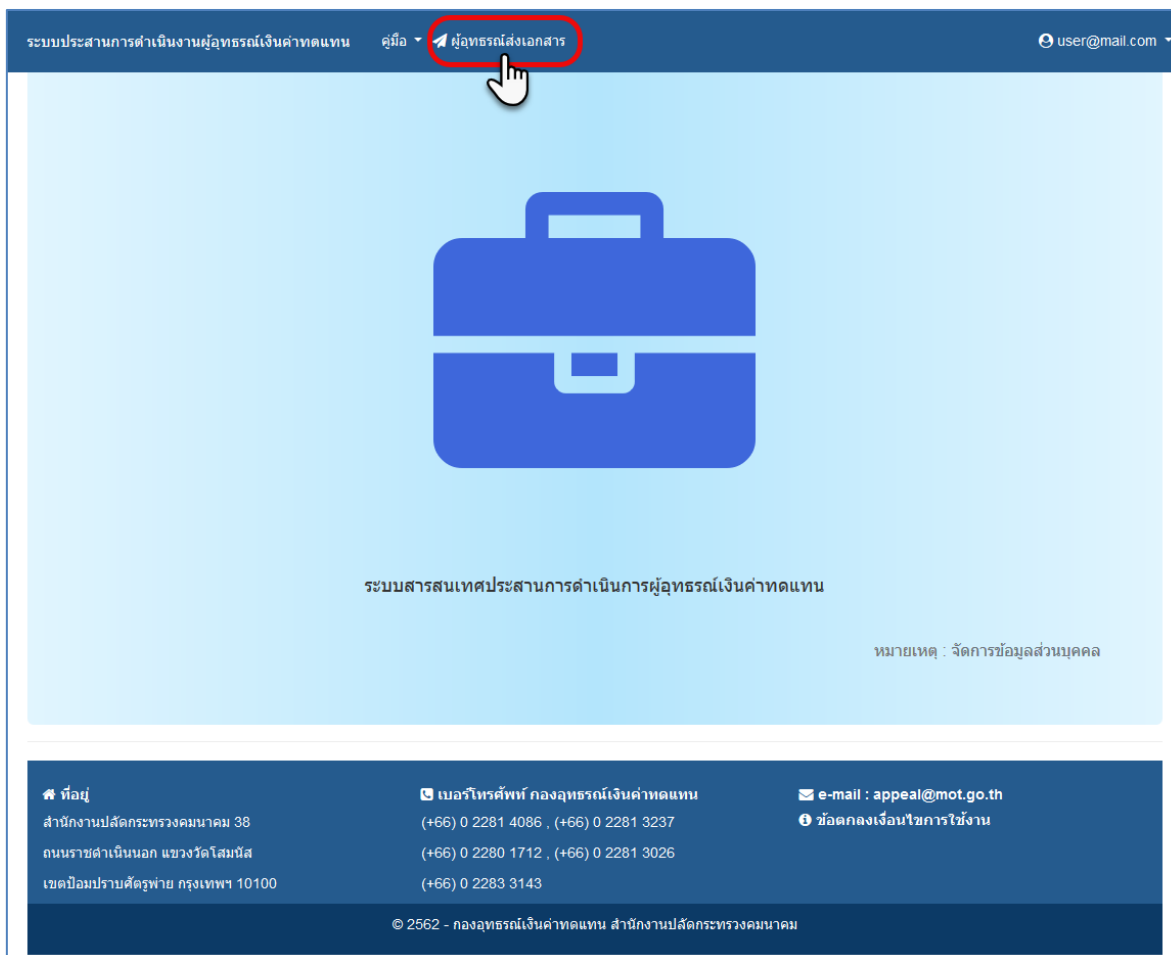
ระบบประสานการดำเนินงานผู้อุทธรณ์เงินค่าทดแทน คู่มือ ผู้อุทธรณ์ส่งเอกสาร user@mail.com

ระบบสารสนเทศประสานการดำเนินการผู้อุทธรณ์เงินค่าทดแทน

หมายเหตุ : จัดการข้อมูลส่วนบุคคล

ที่อยู่
สำนักงานปลัดกระทรวงคมนาคม 38
ถนนราชดำเนินนอก แขวงวัดโสมนัส
เขตป้อมปราบศัตรูพ่าย กรุงเทพฯ 10100

เบอร์โทรศัพท์ กองอุทธรณ์เงินค่าทดแทน
(+66) 0 2281 4086 , (+66) 0 2281 3237
(+66) 0 2280 1712 , (+66) 0 2281 3026
(+66) 0 2283 3143

e-mail : appeal@mot.go.th
ข้อตกลงเงื่อนไขการใช้งาน

© 2562 - กองอุทธรณ์เงินค่าทดแทน สำนักงานปลัดกระทรวงคมนาคม